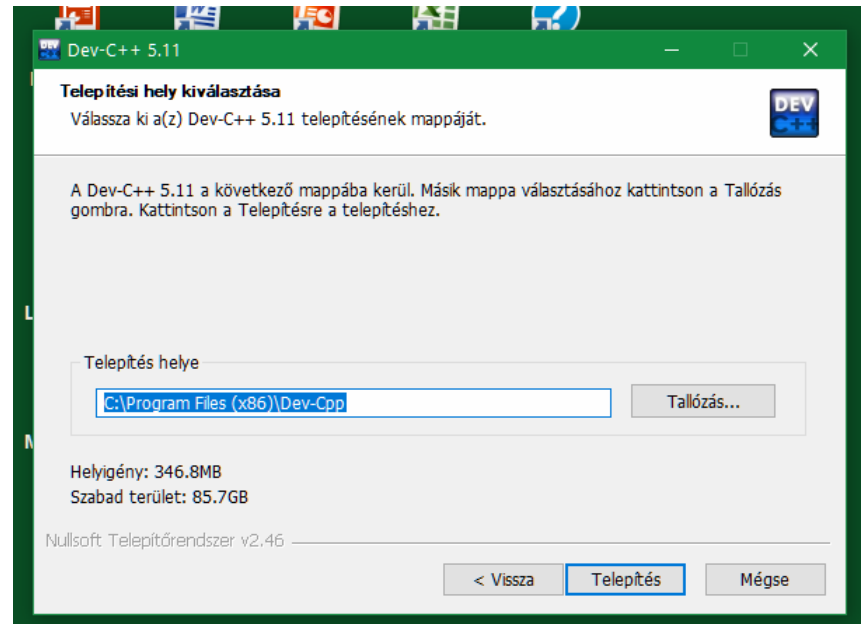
Dev-C++ 5.11

Telepítési hely kiválasztása

Válassza ki a(z) Dev-C++ 5.11 telepítésének mappáját.

DEV C++

A Dev-C++ 5.11 a következő mappába kerül. Másik mappa választásához kattintson a Tallózás gombra. Kattintson a Telepítésre a telepítéshez.

Telepítés helye

C:\Program Files (x86)\Dev-Cpp

Tallózás...

Helyigény: 346.8MB

Szabad terület: 85.7GB

Nullsoft Telepítőrendszer v2.46

< Vissza

Telepítés

Mégse